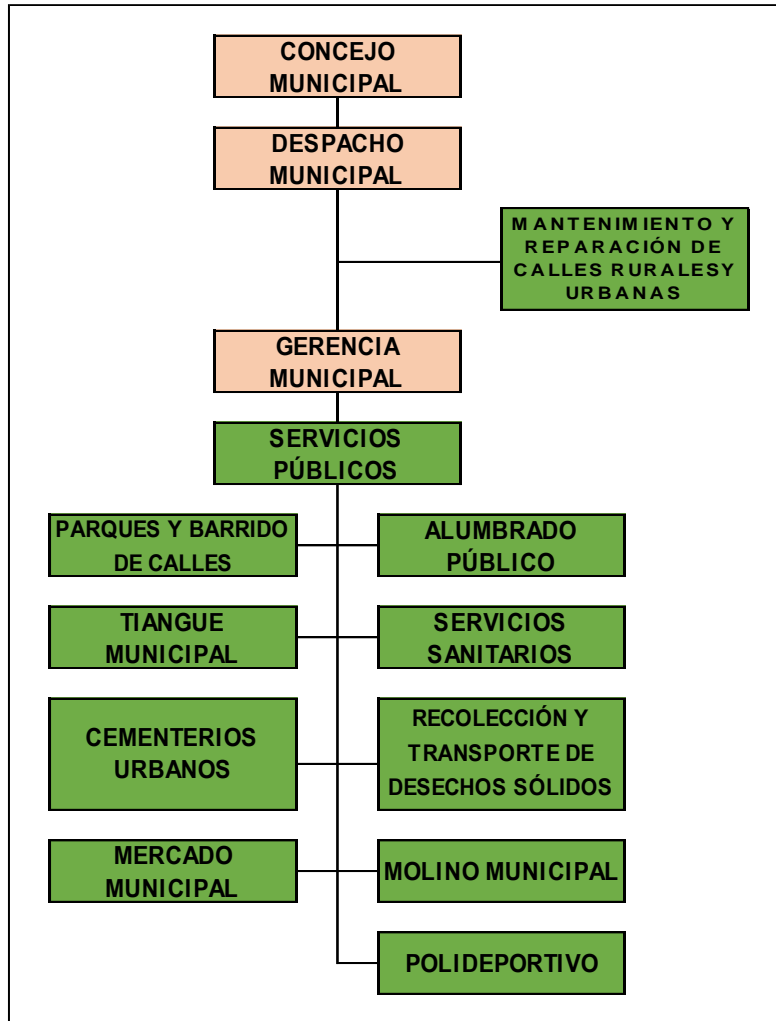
CONCEJO MUNICIPAL

DESPACHO MUNICIPAL

MANTENIMIENTO Y REPARACIÓN DE CALLES RURALESY URBANAS

GERENCIA MUNICIPAL

SERVICIOS PÚBLICOS

PARQUES Y BARRIDO DE CALLES

ALUMBRADO PÚBLICO

TIANGUE MUNICIPAL

SERVICIOS SANITARIOS

CEMENTERIOS URBANOS

RECOLECCIÓN Y TRANSPORTE DE DESECHOS SÓLIDOS

MERCADO MUNICIPAL

MOLINO MUNICIPAL

POLIDEPORTIVO